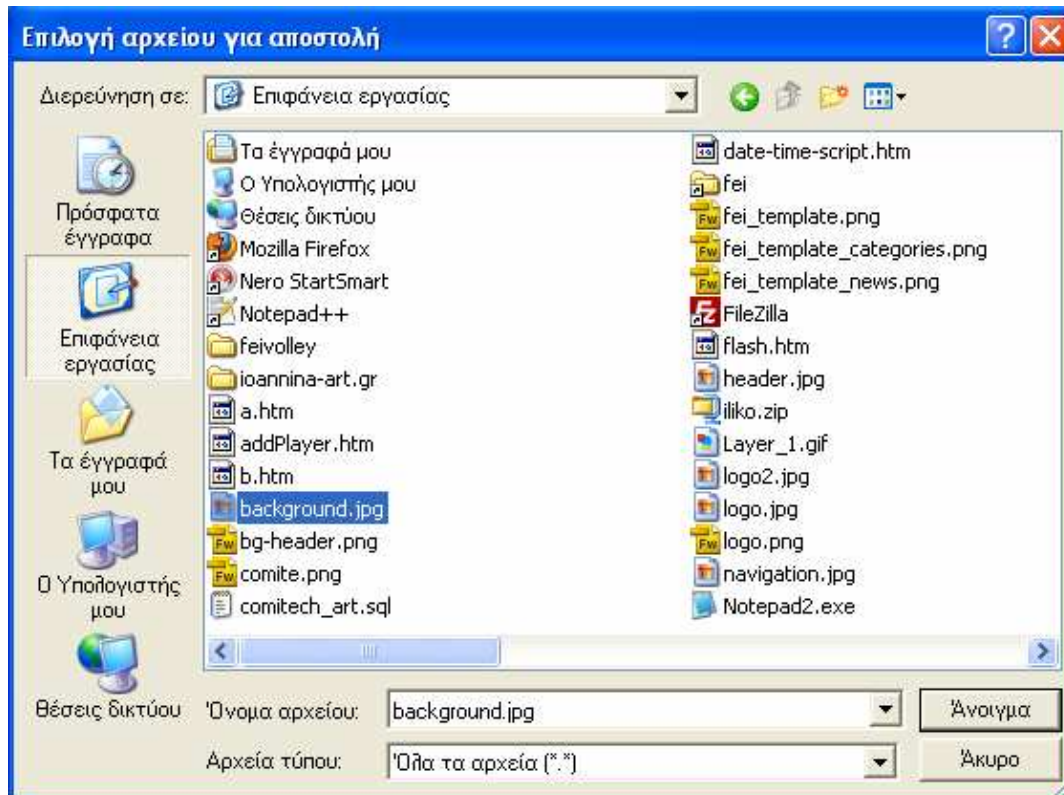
Επιλογή αρχείου για αποστολή

Διερεύνηση σε: Επιφάνεια εργασίας

Πρόσφατα έγγραφα
Επιφάνεια εργασίας
Τα έγγραφά μου
Ο Υπολογιστής μου
Θέσεις δικτύου

Τα έγγραφά μου
Ο Υπολογιστής μου
Θέσεις δικτύου
Mozilla Firefox
Nero StartSmart
Notepad++
feivolley
ioannina-art.gr
a.htm
addPlayer.htm
b.htm
background.jpg
bg-header.png
comite.png
comitech_art.sql

date-time-script.htm
fei
fei_template.png
fei_template_categories.png
fei_template_news.png
FileZilla
flash.htm
header.jpg
iliko.zip
Layer_1.gif
logo2.jpg
logo.jpg
logo.png
navigation.jpg
Notepad2.exe

Όνομα αρχείου: background.jpg
Αρχεία τύπου: Όλα τα αρχεία (*.*)

Άνοιγμα
Άκυρο